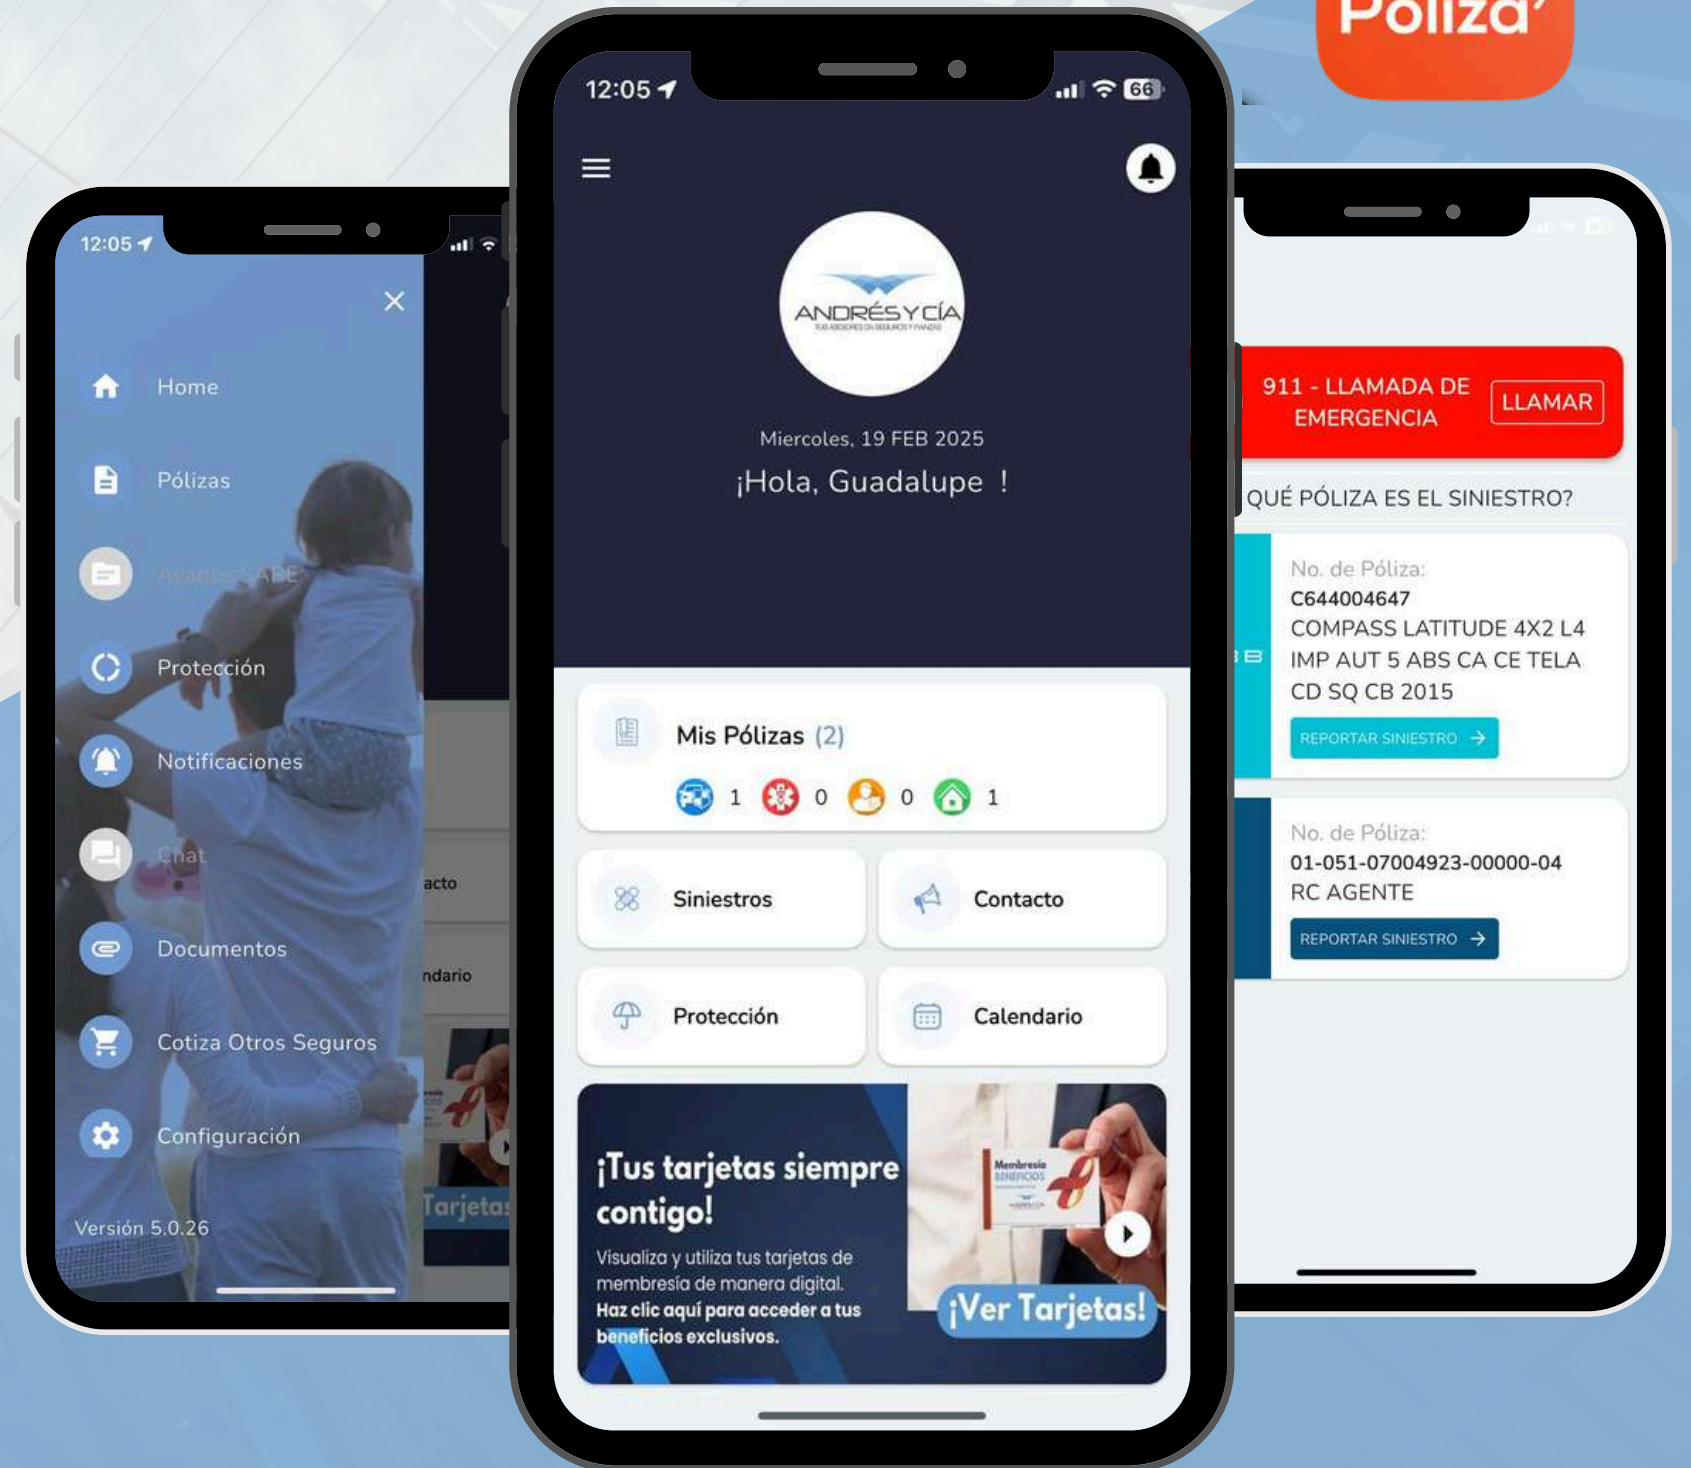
Poliza

12:05

×

Home

Pólizas

Avance SADE

Protección

Notificaciones

Chat

Documentos

Cotiza Otros Seguros

Configuración

Versión 5.0.26

acto

ndario

Tarjetas

12:05

66

ANDRÉS Y CÍA

Miercoles, 19 FEB 2025

¡Hola, Guadalupe !

Mis Pólizas (2)

1 0 0 1

Siniestros

Contacto

Protección

Calendario

¡Tus tarjetas siempre contigo!

Visualiza y utiliza tus tarjetas de membresía de manera digital.

Haz clic aquí para acceder a tus beneficios exclusivos.

Membresía BENEFICIOS

¡Ver Tarjetas!

911 - LLAMADA DE EMERGENCIA

LLAMAR

QUÉ PÓLIZA ES EL SINIESTRO?

No. de Póliza:
C644004647
COMPASS LATITUDE 4X2 L4 IMP AUT 5 ABS CA CE TELA CD SQ CB 2015

REPORTAR SINIESTRO →

No. de Póliza:
01-051-07004923-00000-04
RC AGENTE

REPORTAR SINIESTRO →